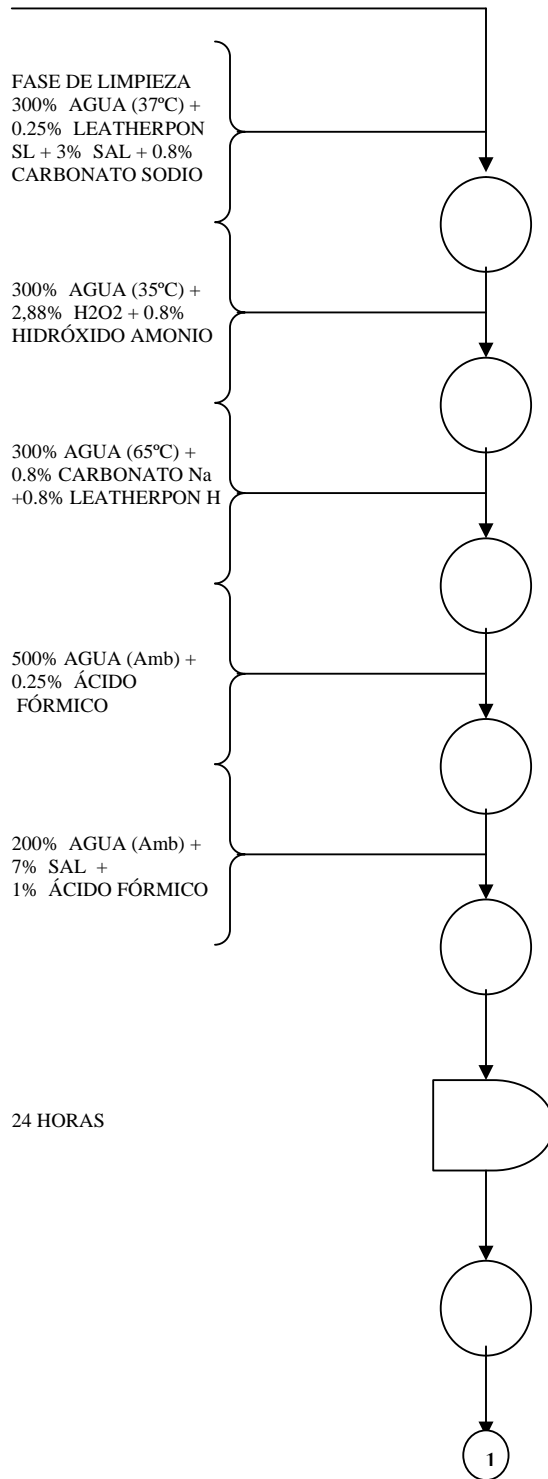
FASE DE LIMPIEZA
300% AGUA (37ºC) + 0.25% LEATHERPON SL + 3% SAL + 0.8% CARBONATO SODIO

300% AGUA (35ºC) + 2,88% H2O2 + 0.8% HIDRÓXIDO AMONIO

300% AGUA (65ºC) + 0.8% CARBONATO Na +0.8% LEATHERPON H

500% AGUA (Amb) + 0.25% ÁCIDO FÓRMICO

200% AGUA (Amb) + 7% SAL + 1% ÁCIDO FÓRMICO

24 HORAS

1